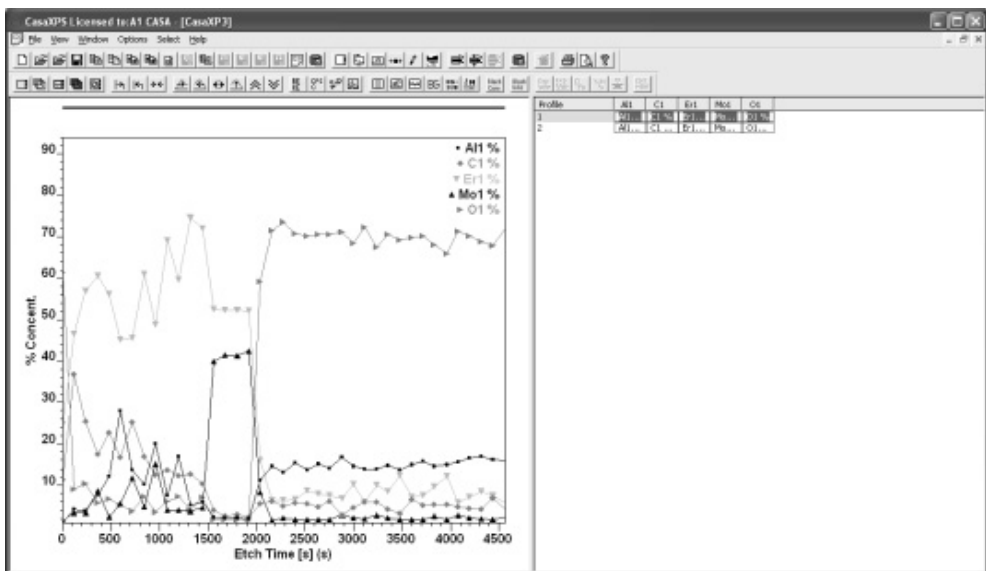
CasaXPS Licensed to: A1 CASA - [CasaXP3]

File View Window Options Select Help

| Profile | Al1 | C1 | Er1 | Mo1 | O1 |
|---|---|---|---|---|---|
| 1 | Al1 % | C1 % | Er1 | Mo | O1 % |
| 2 | Al1... | C1... | Er1... | Mo... | O1... |

• Al1 %
• C1 %
▼ Er1 %
▲ Mo1 %
► O1 %

90
80
70
60
50
40
30
20
10

% Concent.

0 500 1000 1500 2000 2500 3000 3500 4000 4500

Etch Time [s] (s)